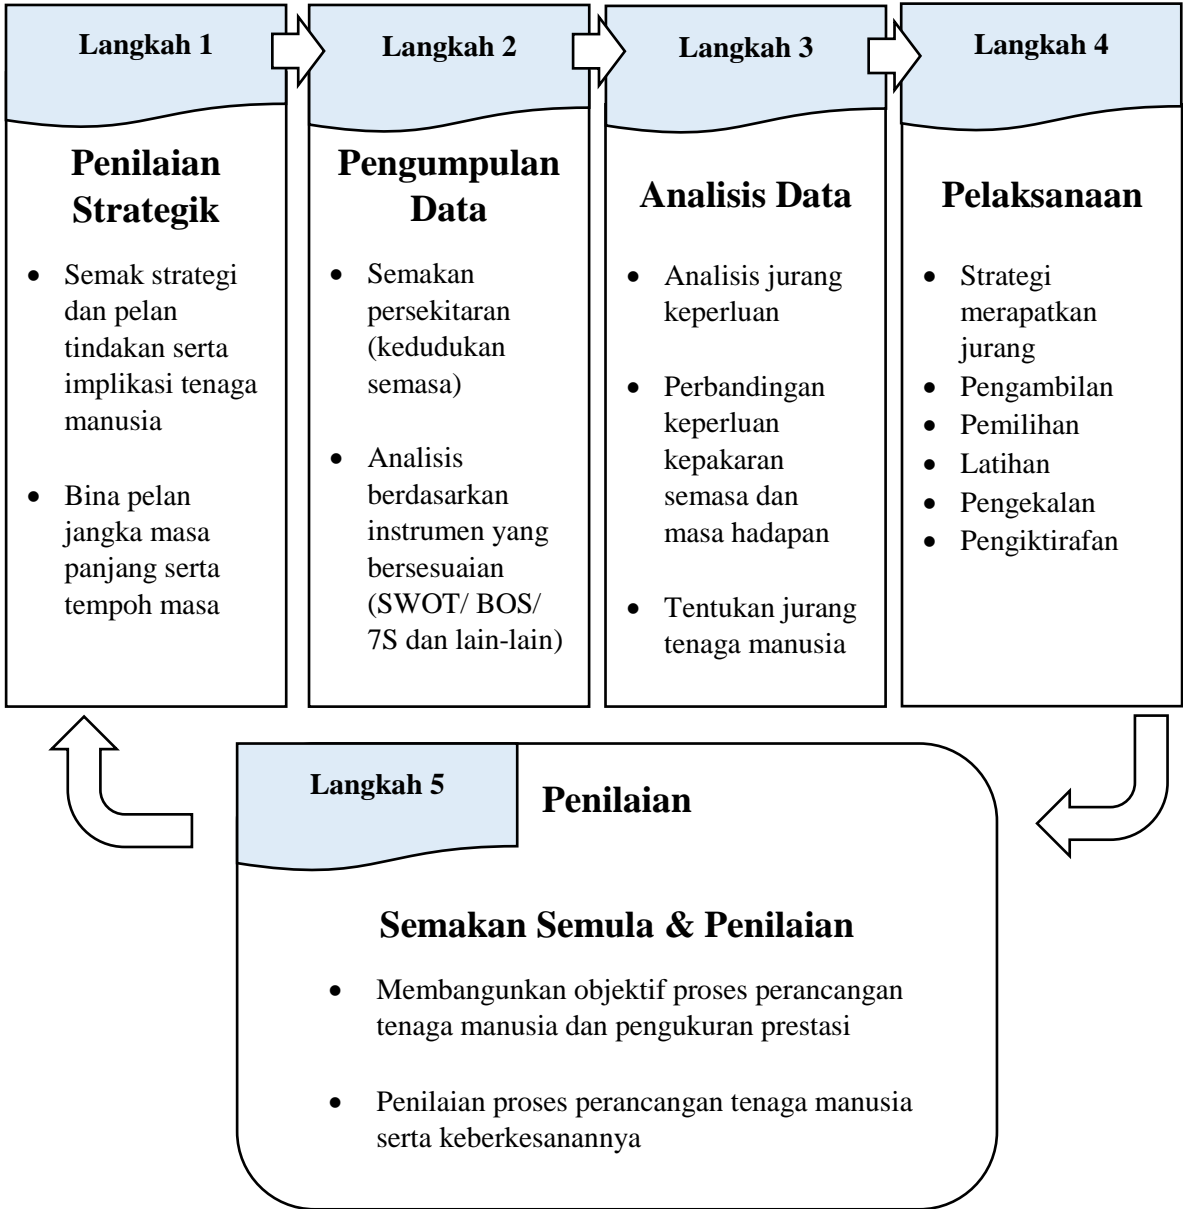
Langkah 1

Penilaian Strategik

- Semak strategi dan pelan tindakan serta implikasi tenaga manusia
- Bina pelan jangka masa panjang serta tempoh masa

Langkah 2

Pengumpulan Data

- Semakan persekitaran (kedudukan semasa)
- Analisis berdasarkan instrumen yang bersesuaian (SWOT/ BOS/ 7S dan lain-lain)

Langkah 3

Analisis Data

- Analisis jurang keperluan
- Perbandingan keperluan kepakaran semasa dan masa hadapan
- Tentukan jurang tenaga manusia

Langkah 4

Pelaksanaan

- Strategi merapatkan jurang
- Pengambilan
- Pemilihan
- Latihan
- Pengekalan
- Pengiktirafan

Langkah 5

Penilaian

Semakan Semula & Penilaian

- Membangunkan objektif proses perancangan tenaga manusia dan pengukuran prestasi
- Penilaian proses perancangan tenaga manusia serta keberkesanannya